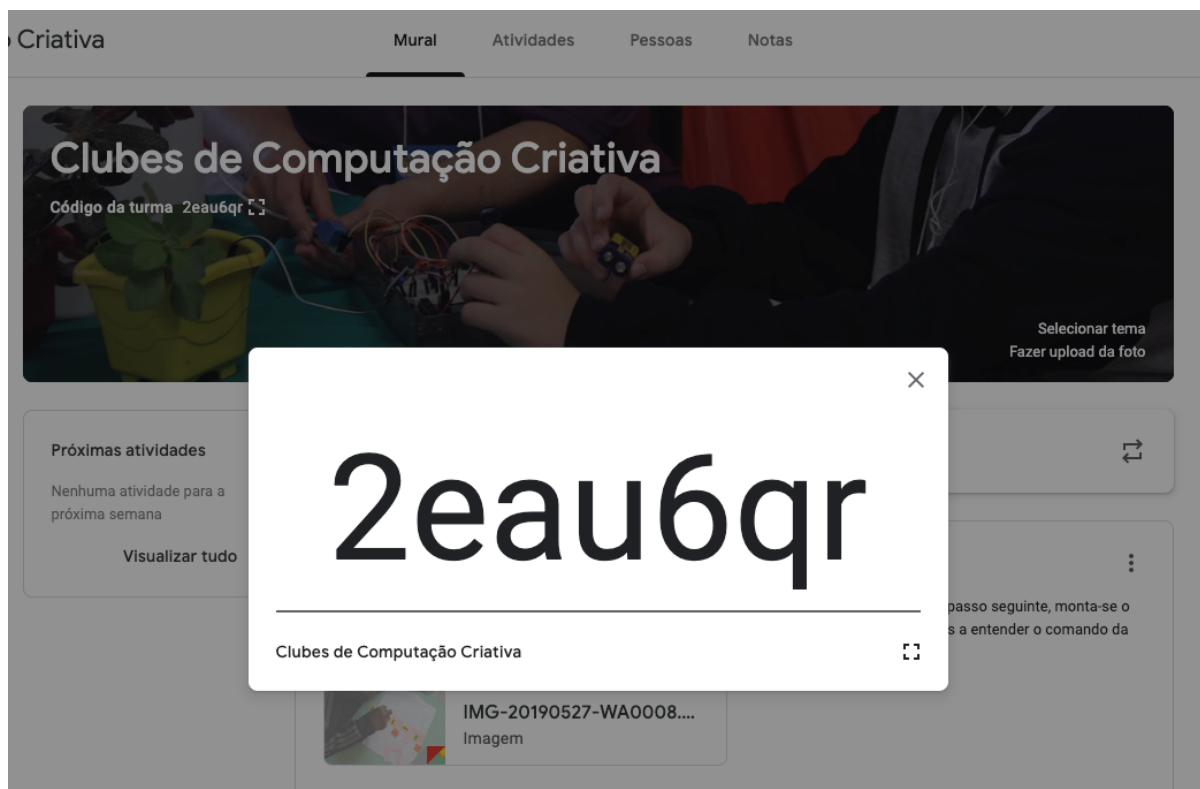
Criativa

Mural Atividades Pessoas Notas

Clubes de Computação Criativa

Código da turma 2eau6qr

Selecionar tema
Fazer upload da foto

Próximas atividades

Nenhuma atividade para a próxima semana

Visualizar tudo

2eau6qr

Clubes de Computação Criativa

passo seguinte, monta-se o
s a entender o comando da

IMG-20190527-WA0008....
Imagem